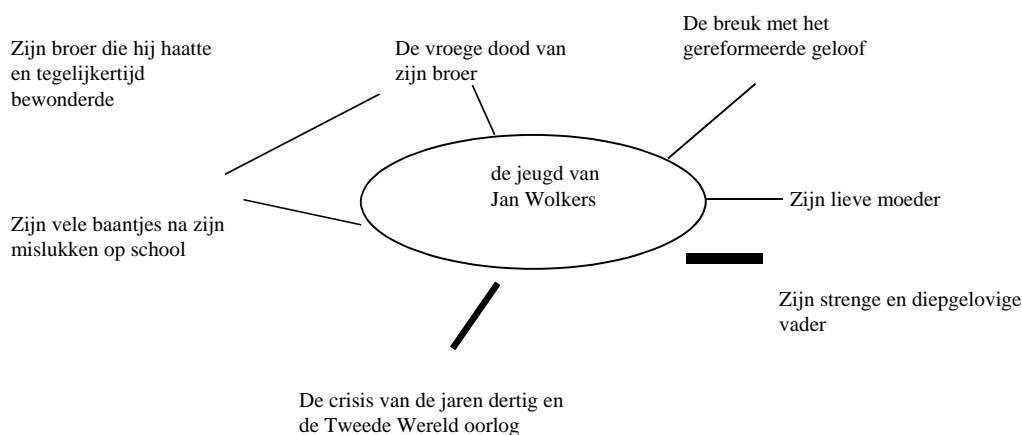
Zijn broer die hij haatte en tegelijkertijd bewonderde

De vroege dood van zijn broer

De breuk met het gereformeerde geloof

de jeugd van Jan Wolkers

Zijn lieve moeder

Zijn vele baantjes na zijn mislukken op school

Zijn strenge en diepgelovige vader

De crisis van de jaren dertig en de Tweede Wereld oorlog